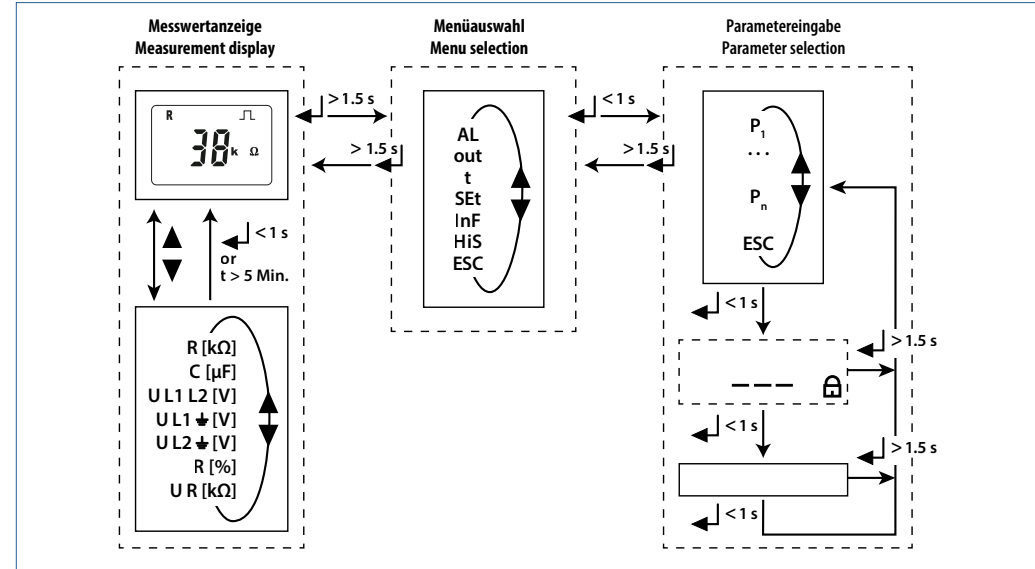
Messwertanzeige
Measurement display

R
38 k Ω

< 1 s
or
t > 5 Min.

R [kΩ]
C [µF]
U L1 L2 [V]
U L1 ⏚ [V]
U L2 ⏚ [V]
R [%]
U R [kΩ]

> 1.5 s
> 1.5 s

Menüauswahl
Menu selection

AL
out
t
SEt
InF
HiS
ESC

< 1 s
> 1.5 s

Parametereingabe
Parameter selection

$P_1$
...
$P_n$
ESC

< 1 s
---
> 1.5 s
< 1 s
> 1.5 s
< 1 s